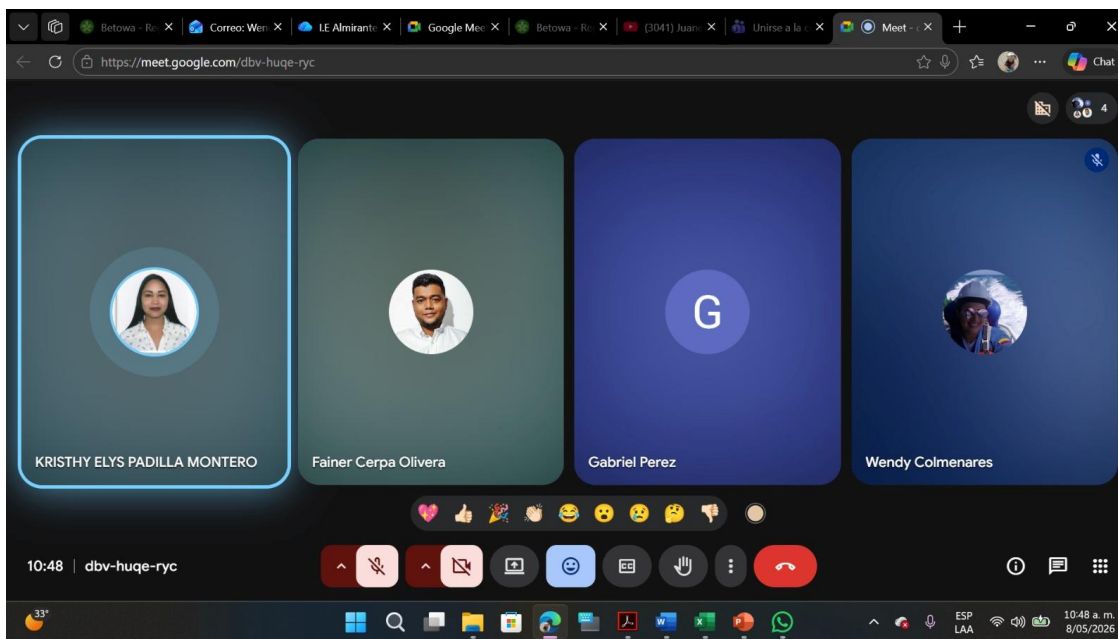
Betowa - Re | Correo: Wen | I.E Almirante | Google Mee | Betowa - Re | (3041) Juan | Unirse a la | Meet -

https://meet.google.com/dbv-huqe-ryc

Chat

4

G

KRISTHY ELYS PADILLA MONTERO

Fainer Cerpa Olivera

Gabriel Perez

Wendy Colmenares

10:48 | dbv-huqe-ryc

33°

ESP LAA

10:48 a. m. 8/05/2026